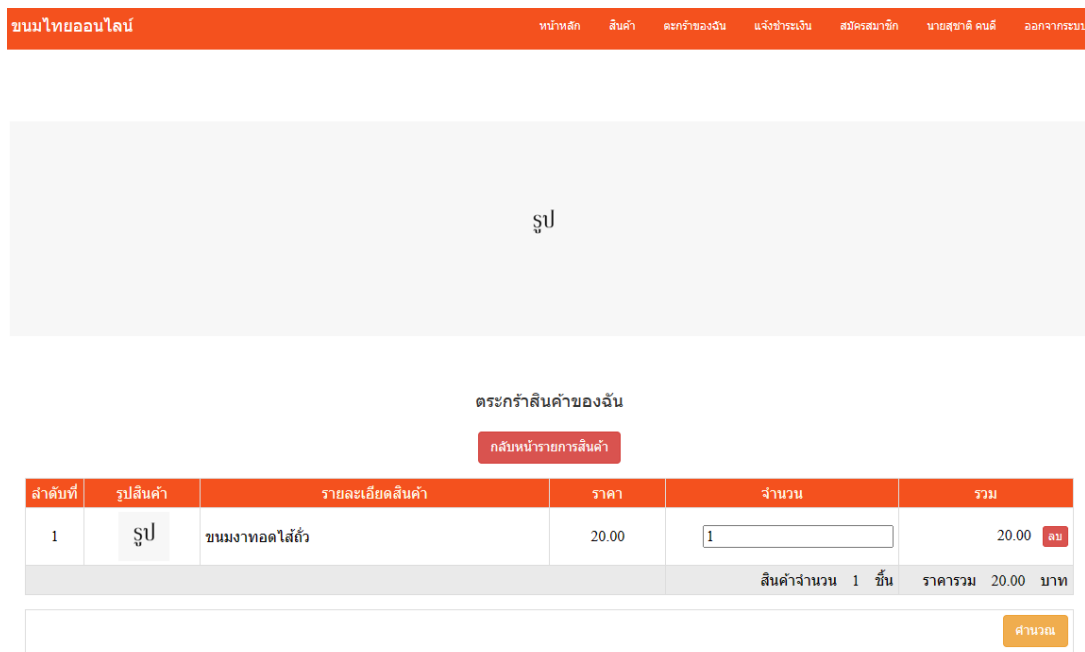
ขนมไทยออนไลน์ หน้าหลัก สินค้า ตะกร้าของฉัน แจ้งชำระเงิน สมัครสมาชิก นายสุชาติ คนดี ออกจากระบบ

รูป

ตระกร้าสินค้าของฉัน

กลับหน้ารายการสินค้า

| ลำดับที่ | รูปสินค้า | รายละเอียดสินค้า | ราคา | จำนวน | รวม |
|---|---|---|---|---|---|
| 1 | รูป | ขนมงาทอดไส้ถั่ว | 20.00 | 1 | 20.00 ลบ |
| | | | | สินค้าจำนวน 1 ชิ้น | ราคารวม 20.00 บาท |

คำนวณ